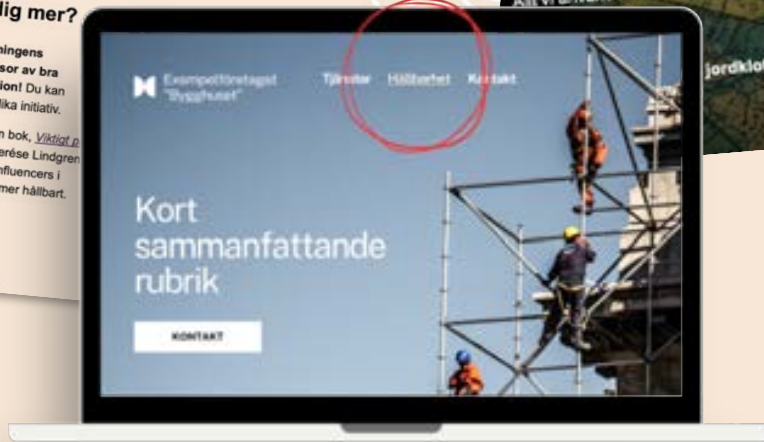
lig mer?

ningens
sor av bra
ion! Du kan
lika initiativ.

n bok, Viktigt p
erése Lindgren
nfluencers i
mer hållbart.

jordklo

Exempelföretaget "Bygghuset"

Tjänster Hållbarhet Kontakt

Kort sammanfattande rubrik

KONTAKT